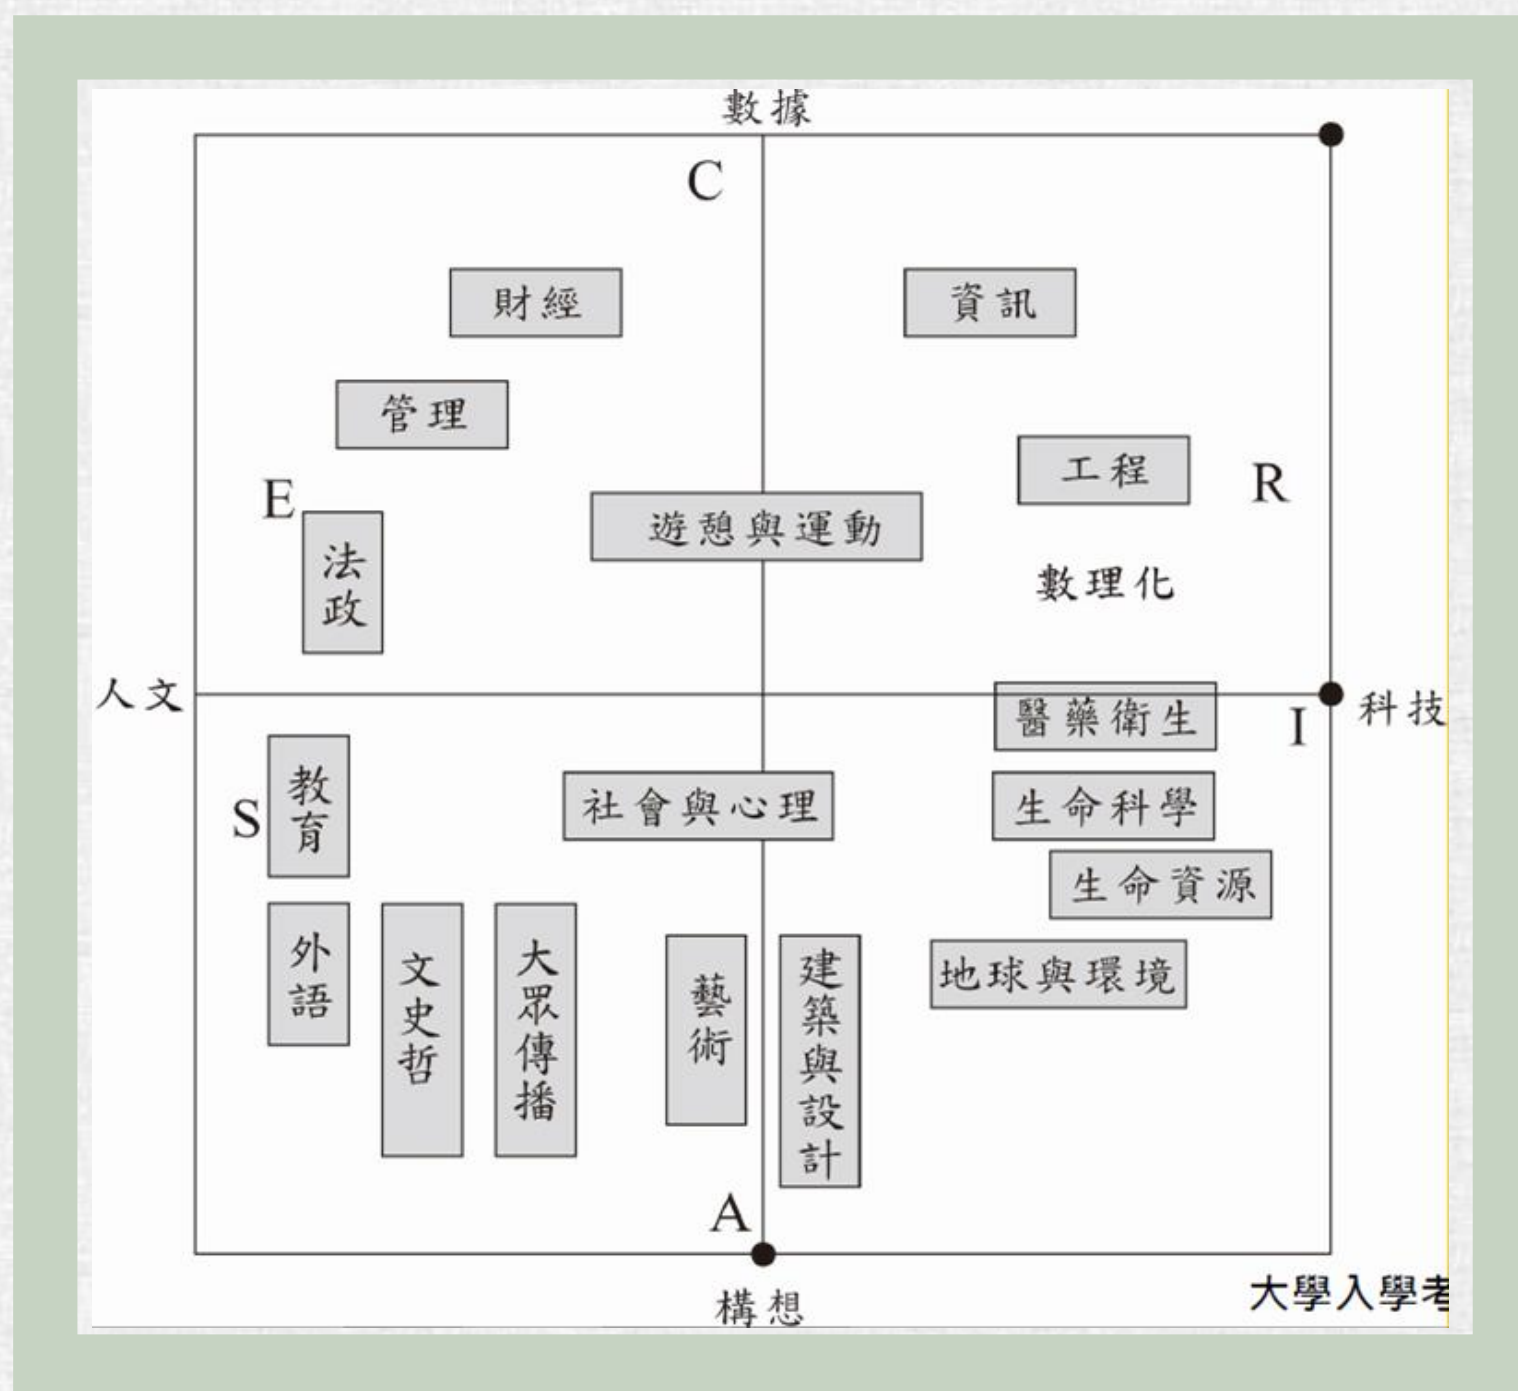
數據

C

財經

資訊

管理

工程

R

E

法政

遊憩與運動

數理化

人文

科技

醫藥衛生

I

教育

S

社會與心理

生命科學

生命資源

外語

文史哲

大眾傳播

藝術

建築與設計

地球與環境

A

構想

大學入學考